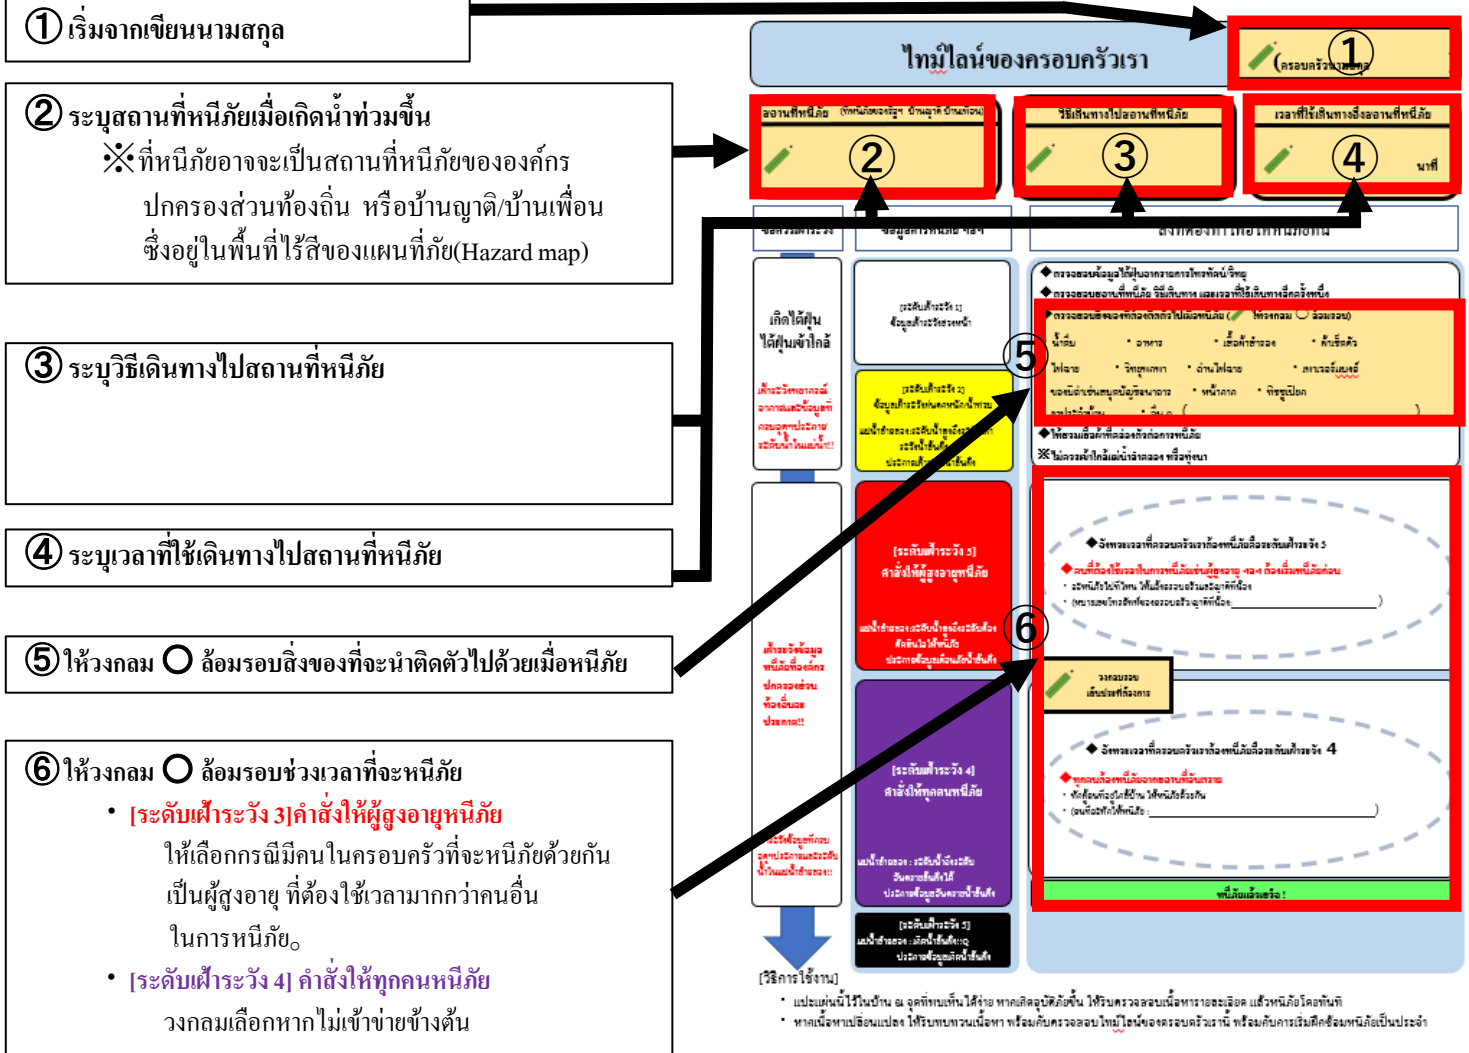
① เริ่มจากเขียนนามสกุล

② ระบุสถานที่หนีภัยเมื่อเกิดน้ำท่วมขึ้น
※ที่หนีภัยอาจจะเป็นสถานที่หนีภัยขององค์กรปกครองส่วนท้องถิ่น หรือบ้านญาติ/บ้านเพื่อนซึ่งอยู่ในพื้นที่ไร้สีของแผนที่ภัย(Hazard map)

③ ระบุวิธีเดินทางไปสถานที่หนีภัย

④ ระบุเวลาที่ใช้เดินทางไปสถานที่หนีภัย

⑤ให้วงกลม ○ ล้อมรอบสิ่งของที่จะนำติดตัวไปด้วยเมื่อหนีภัย

⑥ให้วงกลม ○ ล้อมรอบช่วงเวลาที่จะหนีภัย
• [ระดับเฝ้าระวัง 3]คำสั่งให้ผู้สูงอายุหนีภัย
ให้เลือกกรณีมีคนในครอบครัวที่จะหนีภัยด้วยกันเป็นผู้สูงอายุ ที่ต้องใช้เวลามากกว่าคนอื่นในการหนีภัย。
• [ระดับเฝ้าระวัง 4] คำสั่งให้ทุกคนหนีภัย
วงกลมเลือกหากไม่เข้าข่ายข้างต้น

ไทม์ไลน์ของครอบครัวเรา
(ครอบครัว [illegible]) ①
สถานที่หนีภัย ②
วิธีเดินทางไปสถานที่หนีภัย ③
เวลาที่ใช้เดินทางถึงสถานที่หนีภัย ④ นาที
⑤
⑥
เกิดไต้ฝุ่น
ไต้ฝุ่นเข้าใกล้
[ระดับเฝ้าระวัง 5]
คำสั่งให้ผู้สูงอายุหนีภัย
[ระดับเฝ้าระวัง 4]
คำสั่งให้ทุกคนหนีภัย
[ระดับเฝ้าระวัง 5]
หนีภัยแล้วเสร็จ!
[วิธีการใช้งาน]